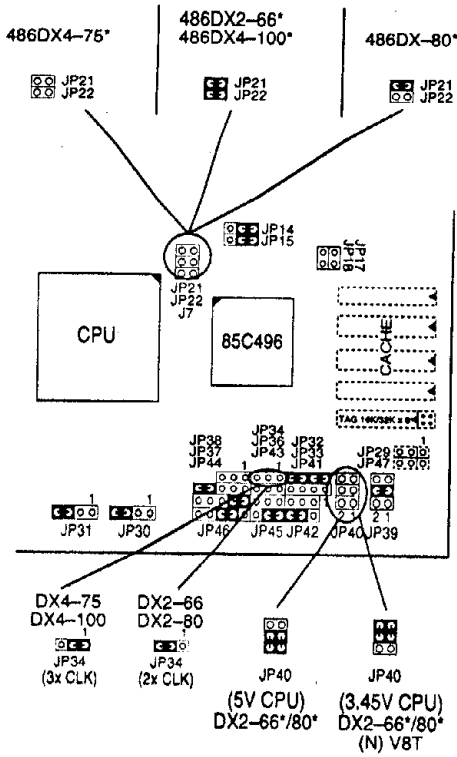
486DX4–75*

JP21
JP22

486DX2–66*
486DX4–100*

JP21
JP22

486DX–80*

JP21
JP22

JP14
JP15

JP17
JP18

JP21
JP22
J7

CPU

85C496

CACHE

TAG 16K/32K x 8

JP38
JP37
JP44

JP34
JP36
JP43

JP32
JP33
JP41

JP29
JP47

1

1

1

JP31

JP30

JP46

JP45

JP42

JP40

JP39

2 1

2 1

DX4–75
DX4–100

JP34
(3x CLK)

DX2–66
DX2–80

JP34
(2x CLK)

JP40
(5V CPU)
DX2–66*/80*

JP40
(3.45V CPU)
DX2–66*/80*
(N) V8T